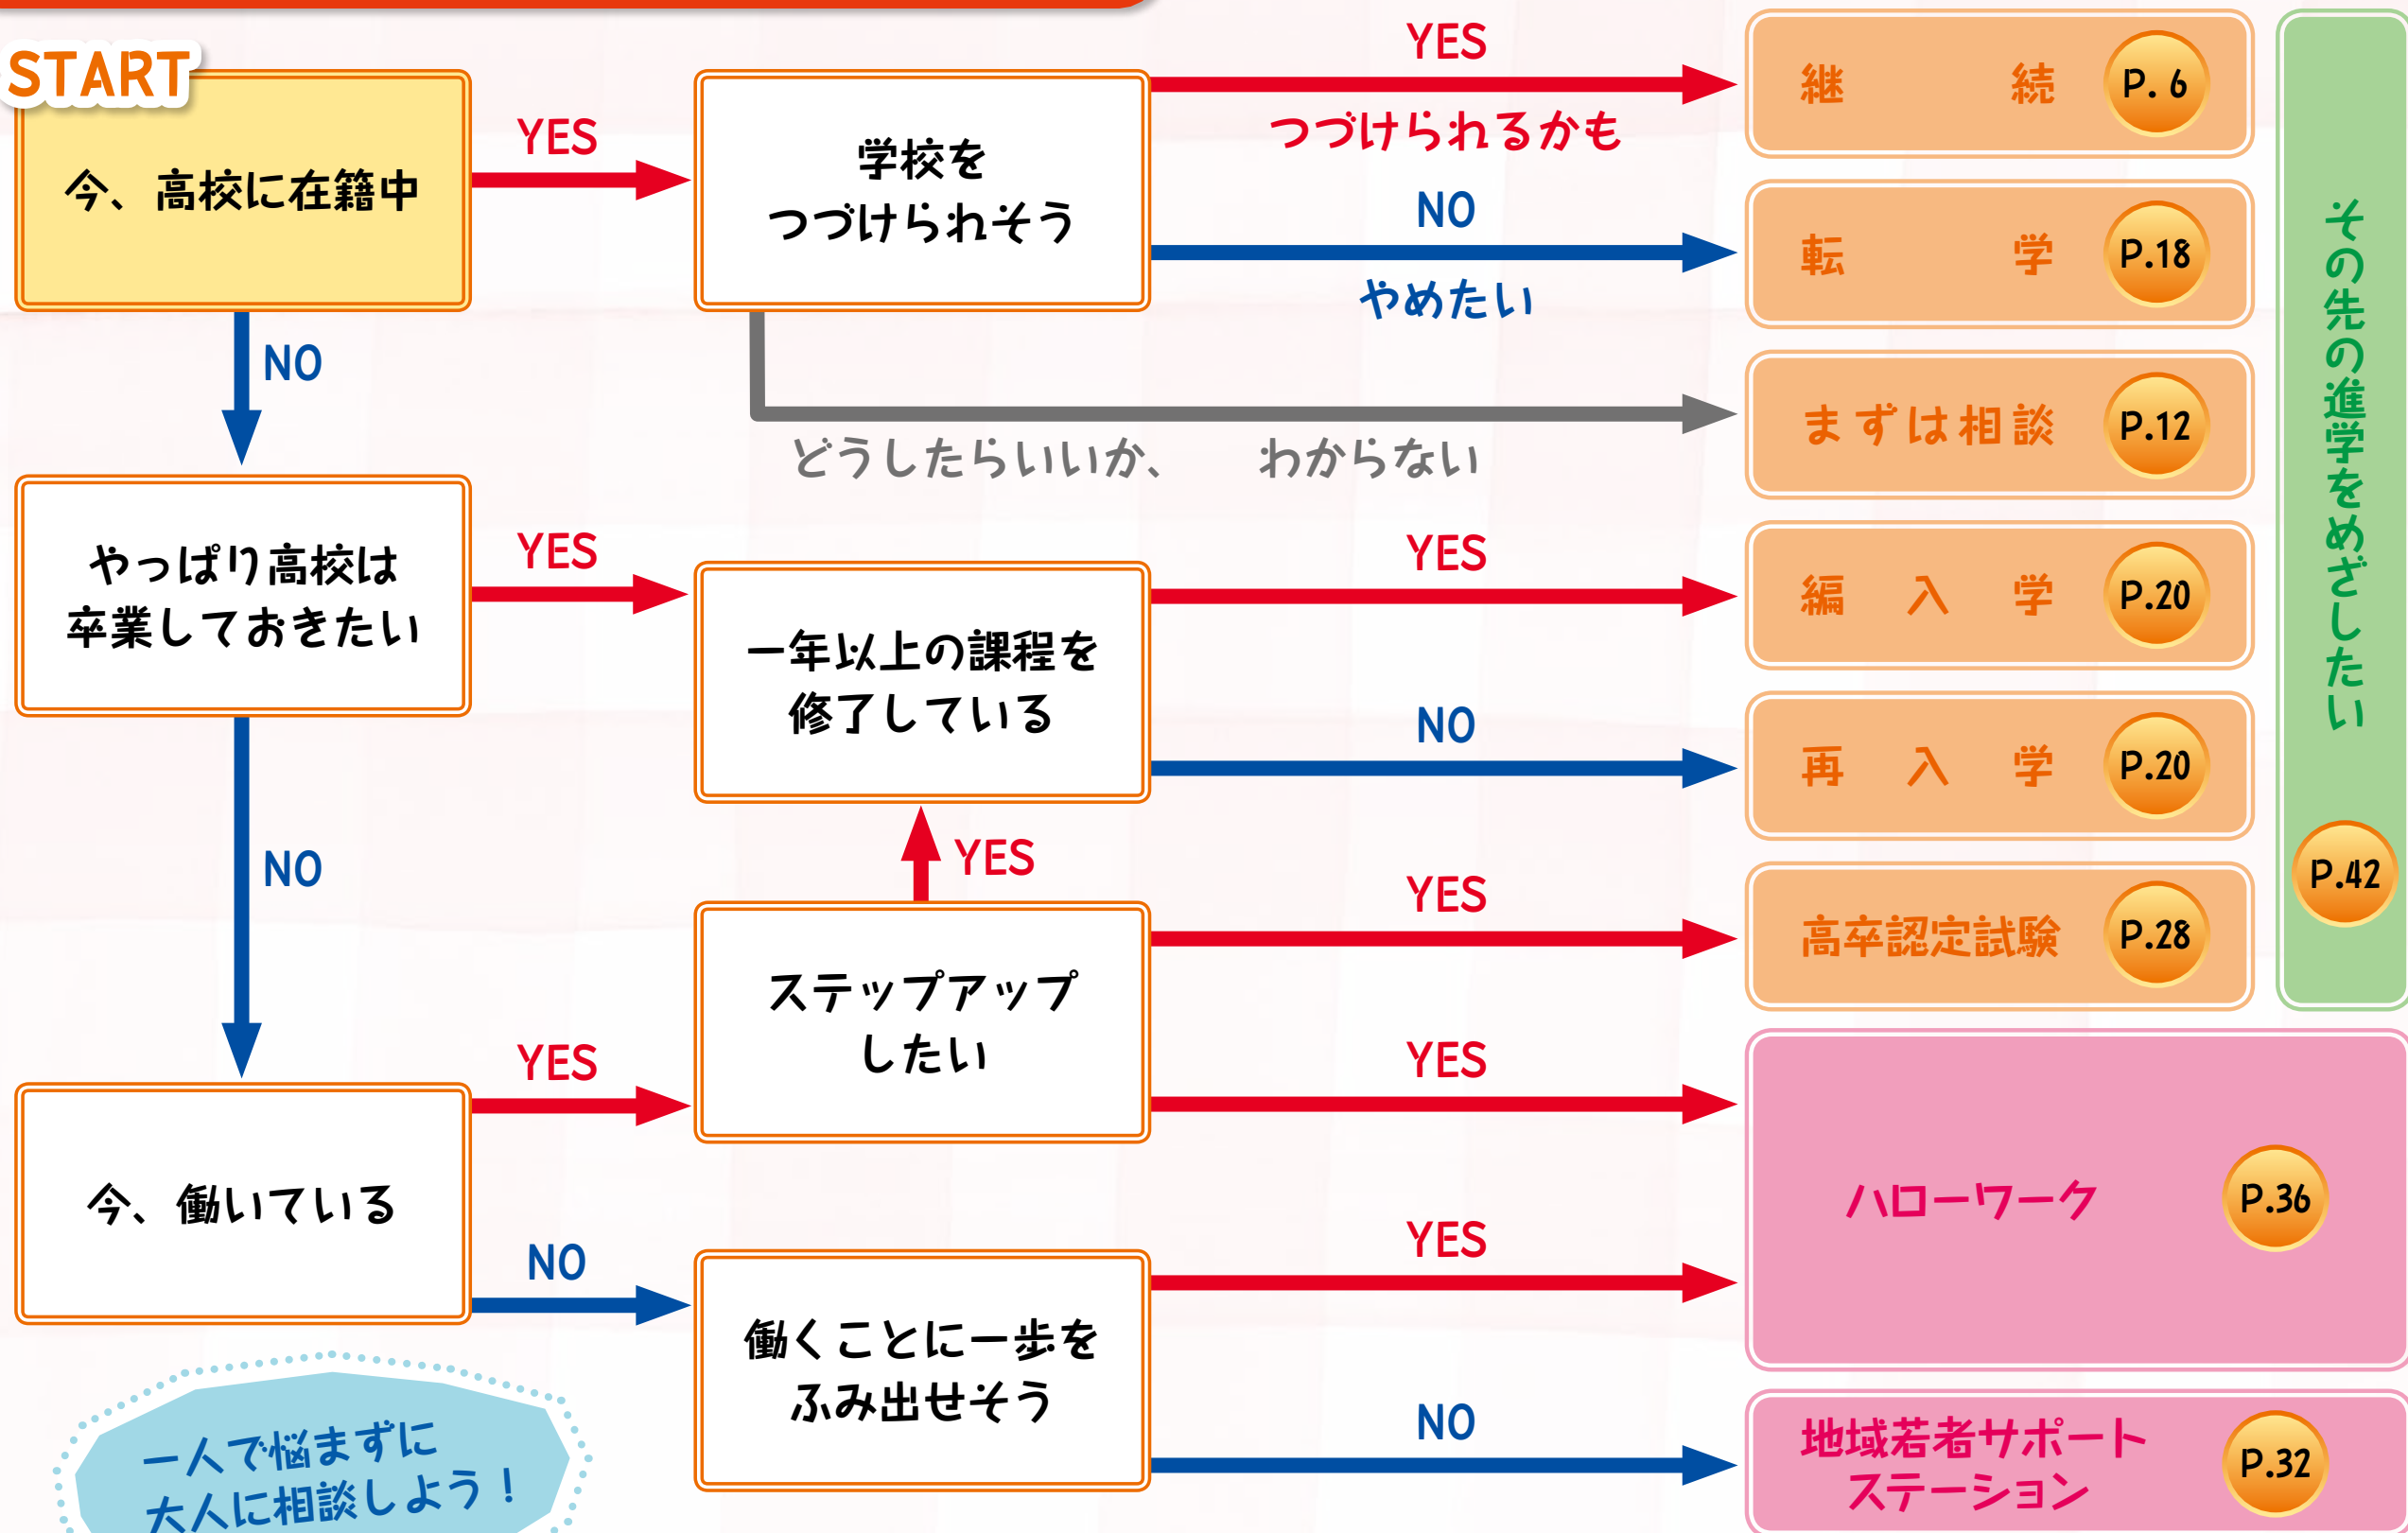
START

今、高校に在籍中

YES

学校をつづけられそう

YES
つづけられるかも

継　続 P. 6

NO
やめたい

転　学 P.18

どうしたらいいか、わからない

まずは相談 P.12

NO

やっぱり高校は卒業しておきたい

YES

一年以上の課程を修了している

YES

編　入　学 P.20

NO

再　入　学 P.20

その先の進学をめざしたい P.42

NO

YES

ステップアップしたい

YES

高卒認定試験 P.28

今、働いている

YES

YES

ハローワーク P.36

NO

働くことに一歩をふみ出せそう

YES

NO

地域若者サポートステーション P.32

一人で悩まずに大人に相談しよう！